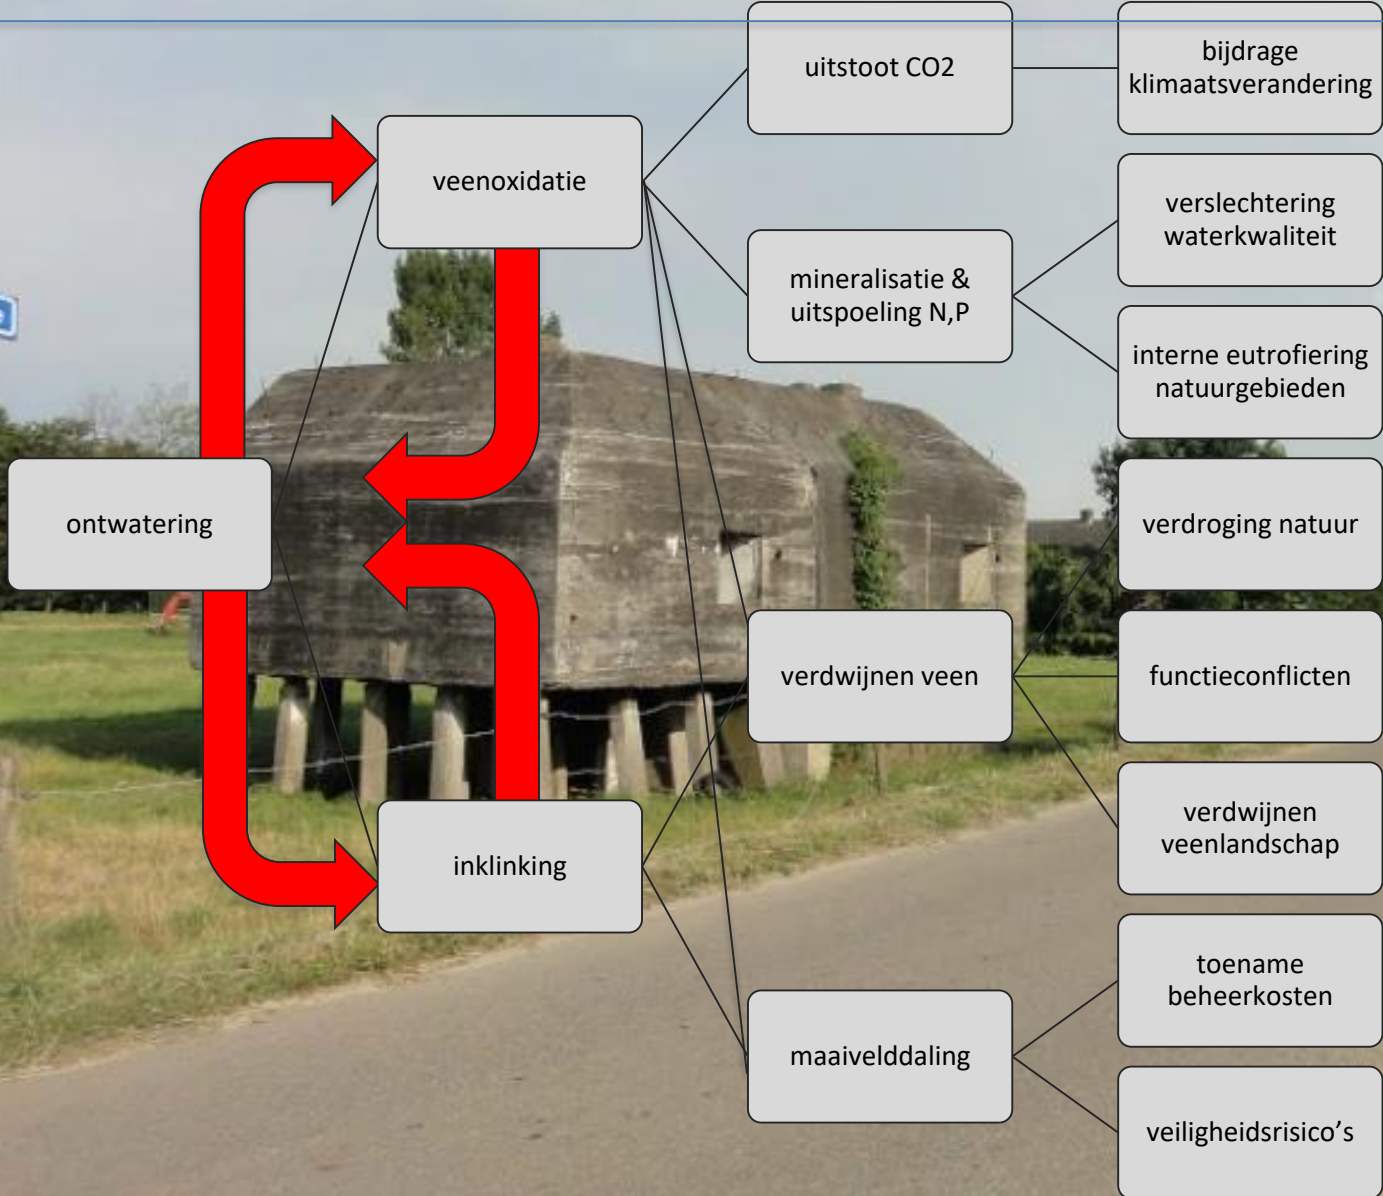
ontwatering

veenoxidatie

inklinking

uitstoot CO2

bijdrage klimaatsverandering

mineralisatie & uitspoeling N,P

verslechtering waterkwaliteit

interne eutrofiering natuurgebieden

verdroging natuur

verdwijnen veen

functieconflicten

verdwijnen veenlandschap

maaivelddaling

toename beheerkosten

veiligheidsrisico's